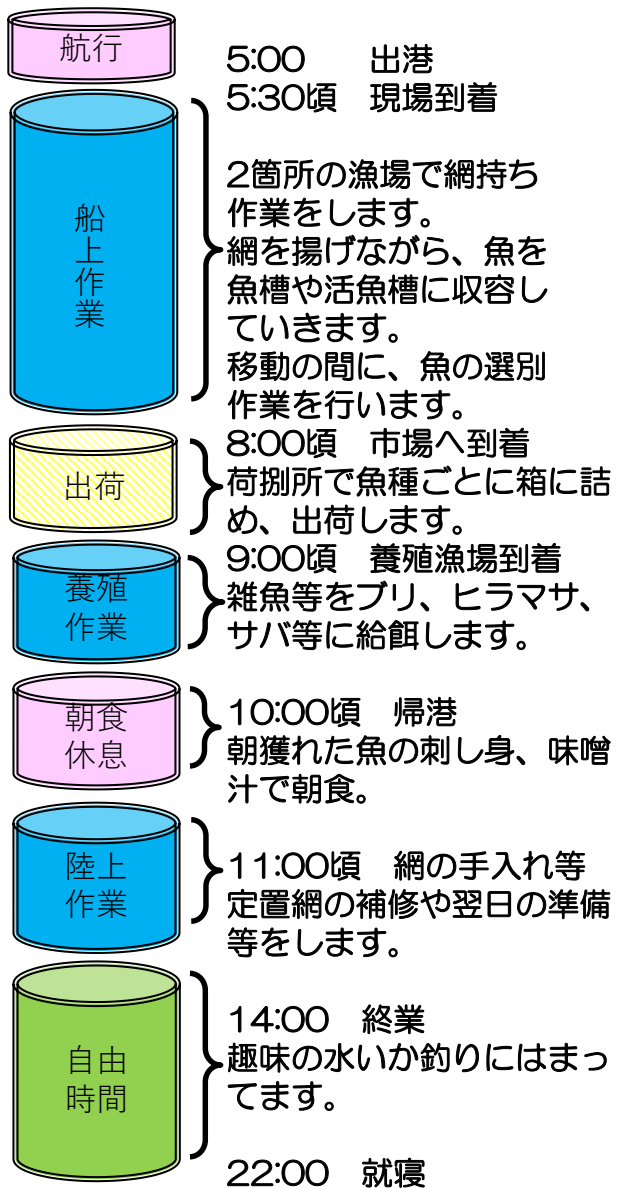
航行

5:00　出港
5:30頃　現場到着

船上作業

2箇所の漁場で網持ち作業をします。
網を揚げながら、魚を魚槽や活魚槽に収容していきます。
移動の間に、魚の選別作業を行います。

出荷

8:00頃　市場へ到着
荷捌所で魚種ごとに箱に詰め、出荷します。

養殖作業

9:00頃　養殖漁場到着
雑魚等をブリ、ヒラマサ、サバ等に給餌します。

朝食休息

10:00頃　帰港
朝獲れた魚の刺し身、味噌汁で朝食。

陸上作業

11:00頃　網の手入れ等
定置網の補修や翌日の準備等をします。

自由時間

14:00　終業
趣味の水いか釣りにはまってます。

22:00　就寝